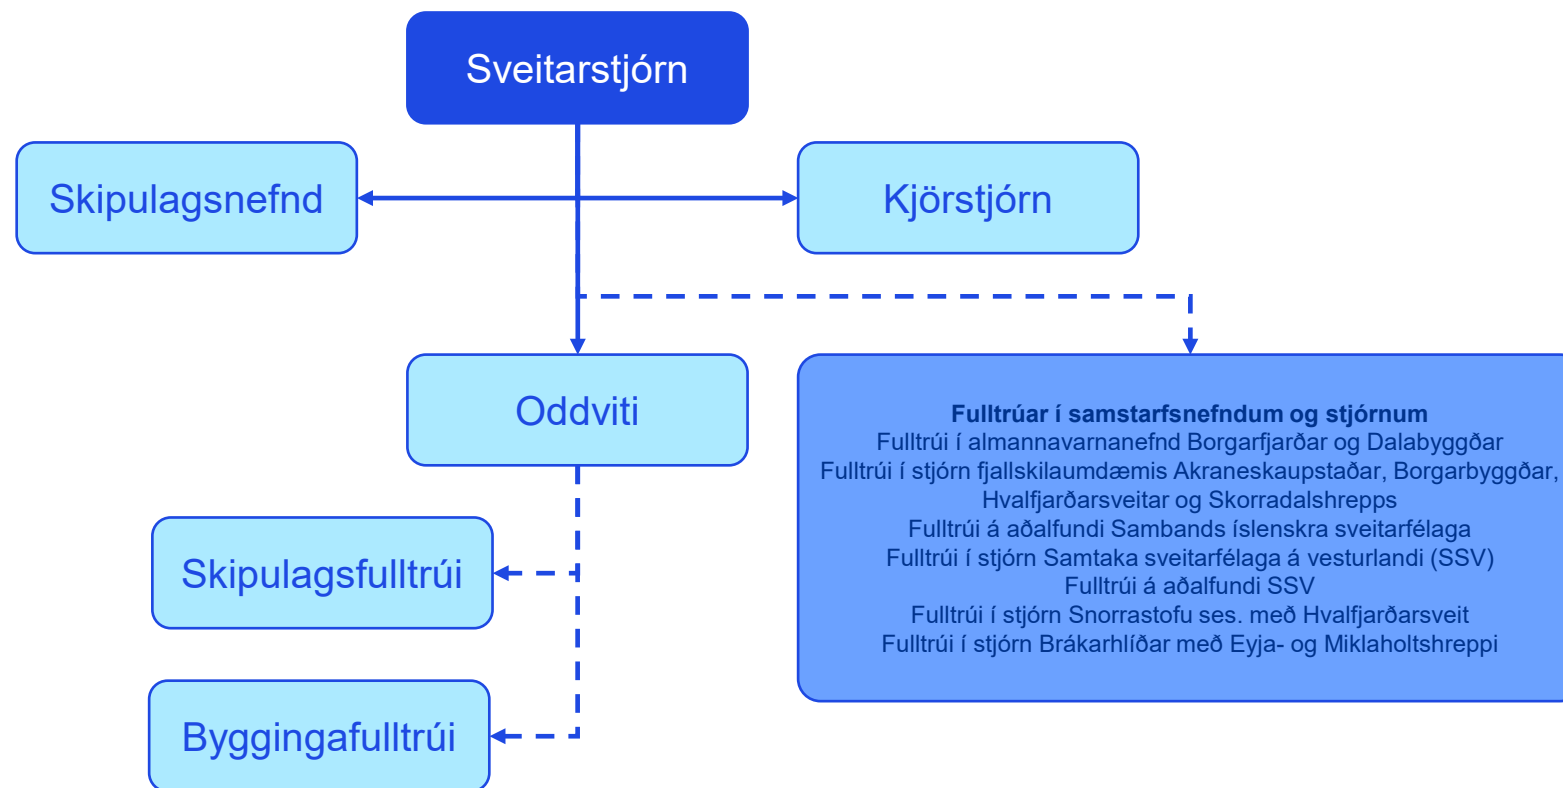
Sveitarstjórn

Skipulagsnefnd

Kjörstjórn

Oddviti

**Fulltrúar í samstarfsnefndum og stjórnum**
Fulltrúi í almannavarnanefnd Borgarfjarðar og Dalabyggðar
Fulltrúi í stjórn fjallskilaumdæmis Akraneskaupstaðar, Borgarbyggðar, Hvalfjarðarsveitar og Skorradalshrepps
Fulltrúi á aðalfundi Sambands íslenskra sveitarfélaga
Fulltrúi í stjórn Samtaka sveitarfélaga á vesturlandi (SSV)
Fulltrúi á aðalfundi SSV
Fulltrúi í stjórn Snorrastofu ses. með Hvalfjarðarsveit
Fulltrúi í stjórn Brákarhlíðar með Eyja- og Miklaholtshreppi

Skipulagsfulltrúi

Byggingafulltrúi